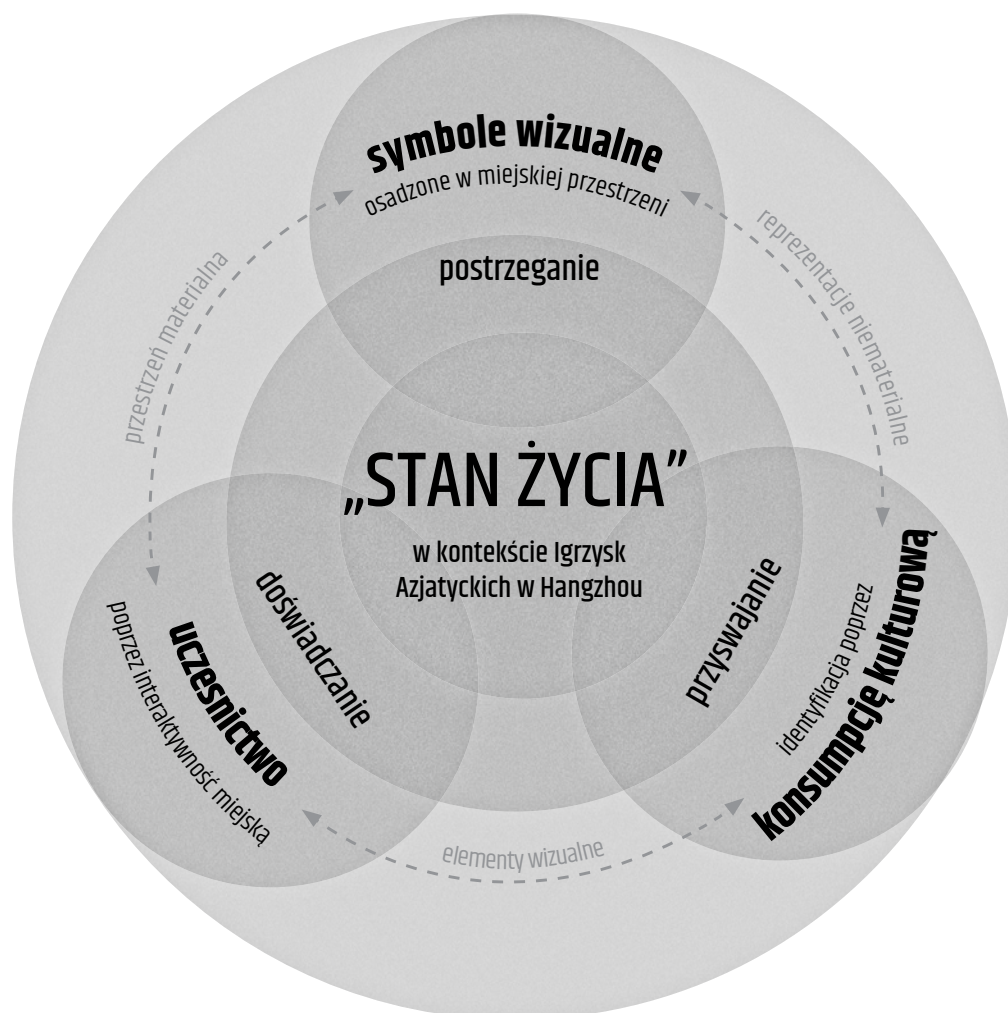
symbole wizualne
osadzone w miejskiej przestrzeni

postrzeganie

przestrzeń materialna

reprezentacje niematerialne

„STAN ŻYCIA"
w kontekście Igrzysk Azjatyckich w Hangzhou

doświadczanie

przyswajanie

uczesnictwo
poprzez interaktywność miejską

identyfikacja poprzez
konsumpcję kulturową

elementy wizualne